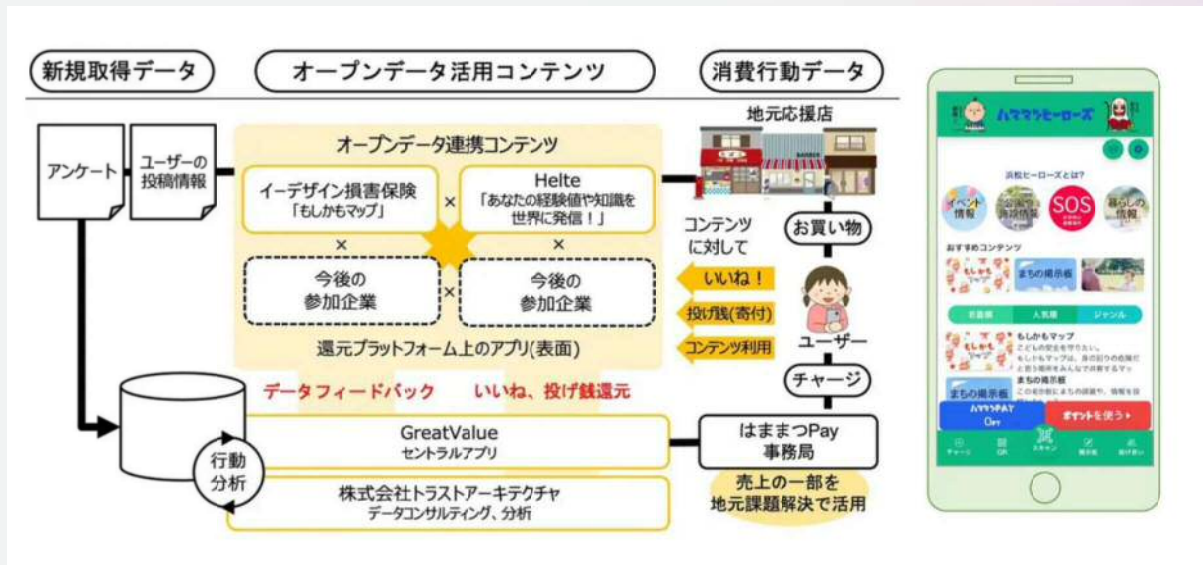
新規取得データ

オープンデータ活用コンテンツ

消費行動データ

アンケート

ユーザーの投稿情報

オープンデータ連携コンテンツ

イーデザイン損害保険
「もしかもマップ」

×

Helte
「あなたの経験値や知識を世界に発信！」

×

×

今後の参加企業

×

今後の参加企業

還元プラットフォーム上のアプリ(表面)

地元応援店

お買い物

コンテンツに対して

いいね！

投げ銭(寄付)

コンテンツ利用

ユーザー

チャージ

データフィードバック

いいね、投げ銭還元

GreatValue
セントラルアプリ

行動分析

株式会社トラストアーキテクチャ
データコンサルティング、分析

はままつPay
事務局

売上の一部を地元課題解決で活用

ハママツヒーローズ

浜松ヒーローズとは？

イベント情報

SOS

暮らしの情報

おすすめコンテンツ

もしかもマップ

まちの掲示板

人気順

ジャンル

もしかもマップ

まちの掲示板

ハママツPAY
Off

ポイントを使う

チャージ

QR

スキャン